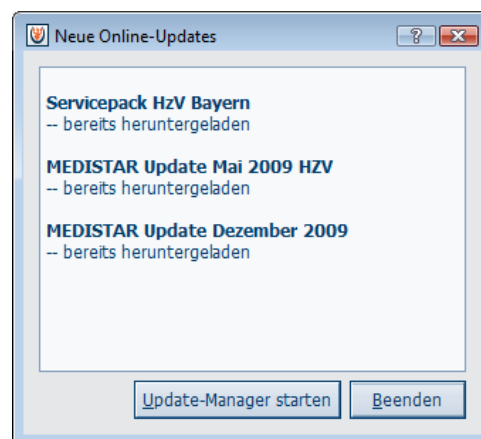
Neue Online-Updates

?

Servicepack HzV Bayern
-- bereits heruntergeladen

MEDISTAR Update Mai 2009 HZV
-- bereits heruntergeladen

MEDISTAR Update Dezember 2009
-- bereits heruntergeladen

Update-Manager starten

Beenden